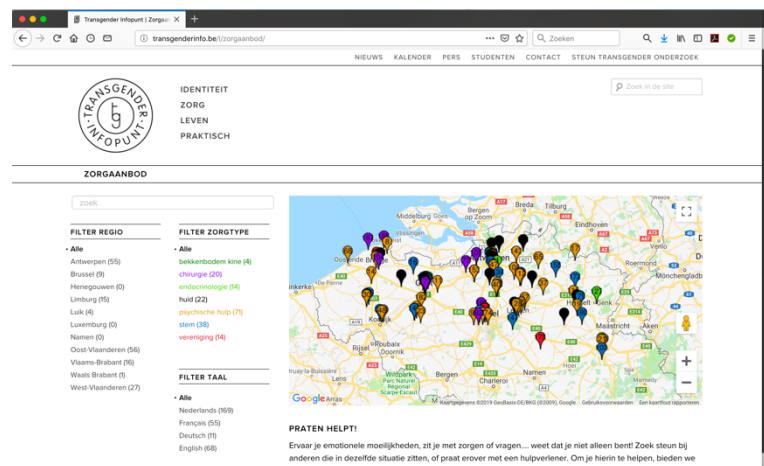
Transgender Infopunt | Zorgaa

transgenderinfo.be/l/zorgaanbod/

Zoeken

NIEUWS KALENDER PERS STUDENTEN CONTACT STEUN TRANSGENDER ONDERZOEK

TRANSGENDER INFOPUNT

IDENTITEIT
ZORG
LEVEN
PRAKTISCH

Zoek in de site

ZORGAANBOD

zoek

FILTER REGIO
• Alle
Antwerpen (55)
Brussel (9)
Henegouwen (0)
Limburg (15)
Luik (4)
Luxemburg (0)
Namen (0)
Oost-Vlaanderen (56)
Vlaams-Brabant (16)
Waals Brabant (1)
West-Vlaanderen (27)

FILTER ZORGTYPE
• Alle
bekkenbodem kine (4)
chirurgie (20)
endocrinologie (14)
huid (22)
psychische hulp (71)
stem (38)
vereniging (14)

FILTER TAAL
• Alle
Nederlands (169)
Français (55)
Deutsch (11)
English (68)

Middelburg Goes Breda Tilburg Eindhoven Oostende Brugge Mönchengladbach Kortrijk Maastricht Mons Charleroi Namur Genk Wildpark Park Naturel Régional Scarpe-Escaut

Google Kaartgegevens ©2019 GeoBasis-DE/BKG (©2009), Google Gebruiksvoorwaarden Een kaartfout rapporteren

PRATEN HELPT!

Ervaar je emotionele moeilijkheden, zit je met zorgen of vragen.... weet dat je niet alleen bent! Zoek steun bij anderen die in dezelfde situatie zitten, of praat erover met een hulpverlener. Om je hierin te helpen, bieden we